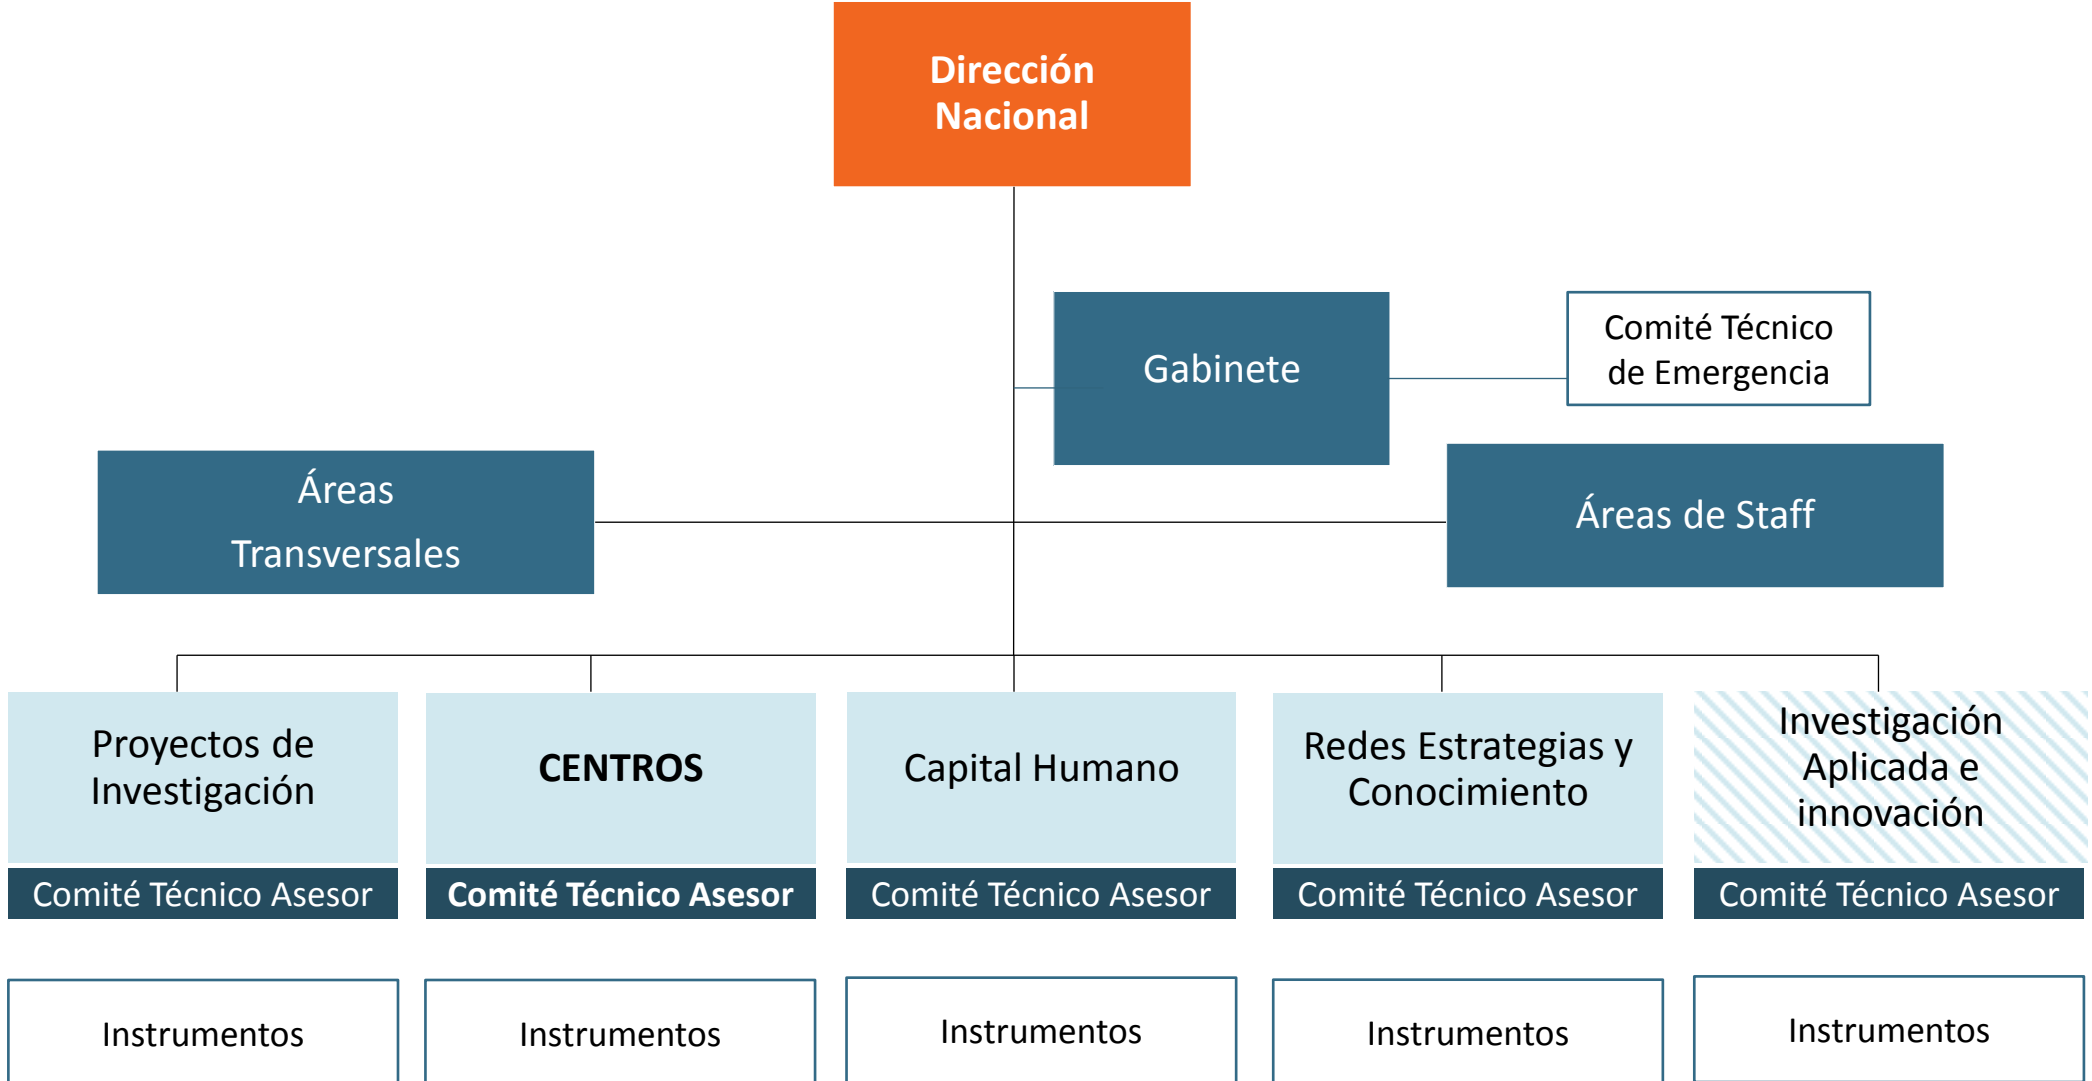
Dirección Nacional

Gabinete

Comité Técnico de Emergencia

Áreas Transversales

Áreas de Staff

Proyectos de Investigación

Comité Técnico Asesor

Instrumentos

CENTROS

Comité Técnico Asesor

Instrumentos

Capital Humano

Comité Técnico Asesor

Instrumentos

Redes Estrategias y Conocimiento

Comité Técnico Asesor

Instrumentos

Investigación Aplicada e innovación

Comité Técnico Asesor

Instrumentos